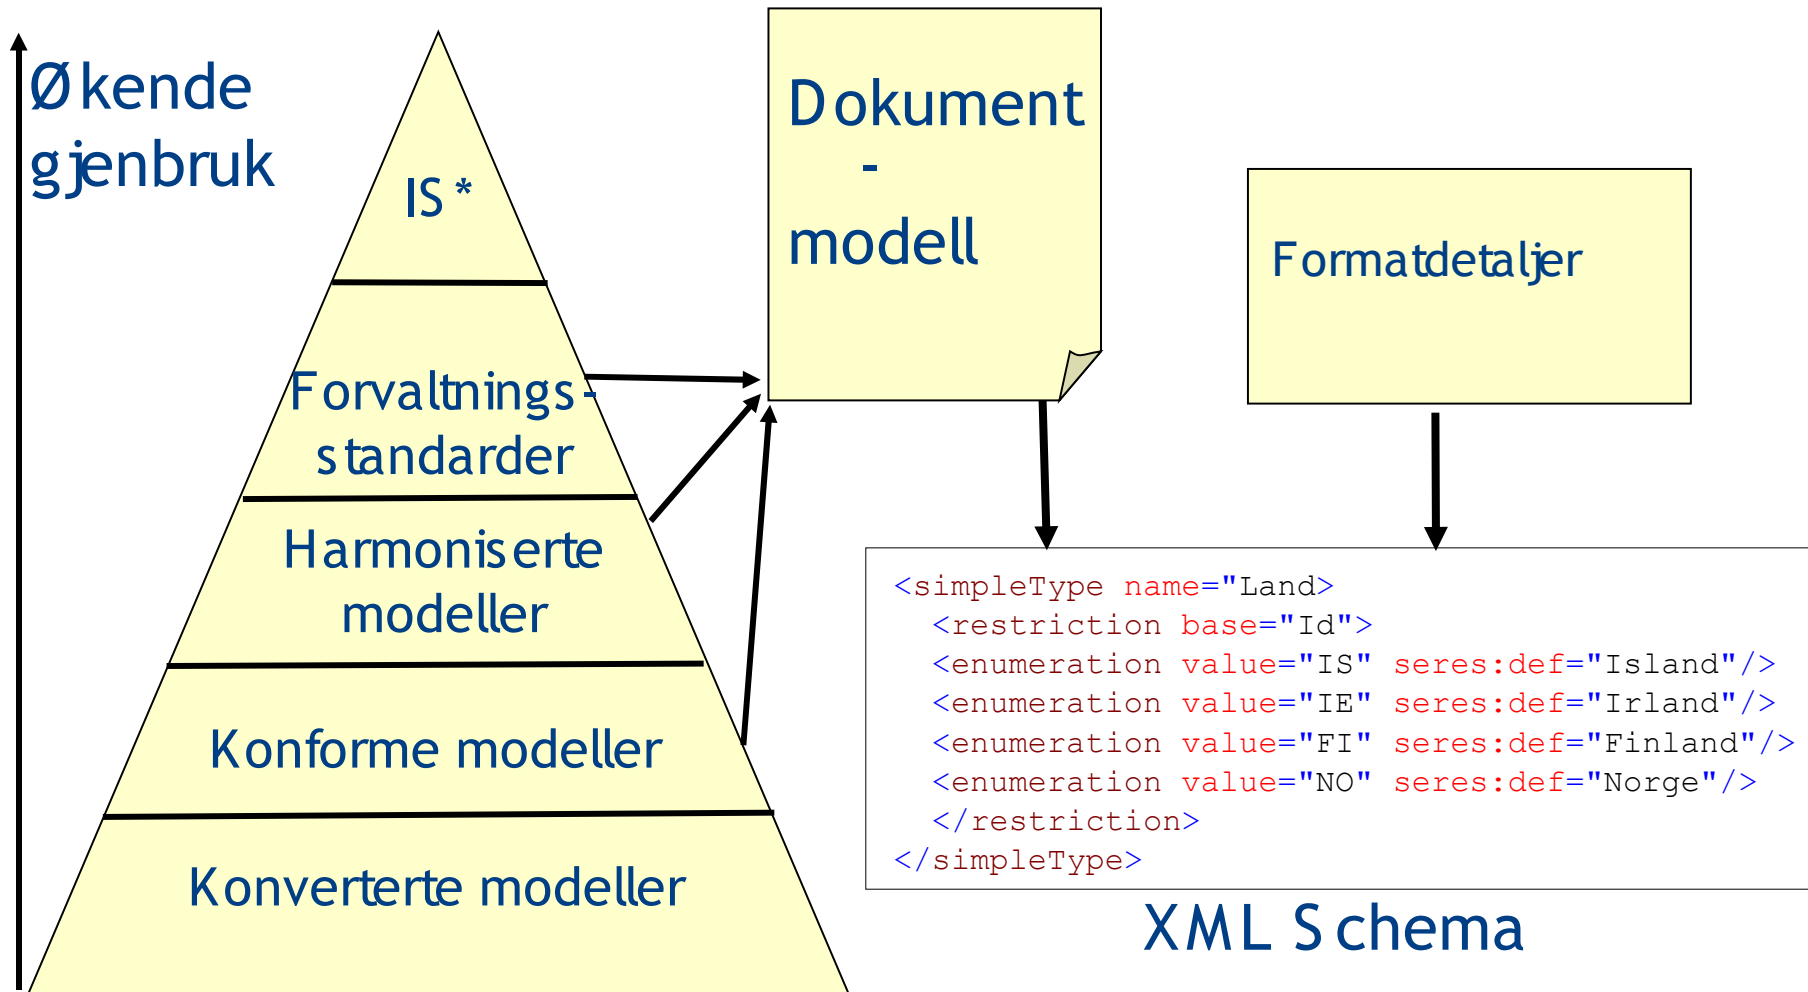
Økende gjenbruk

IS*

Forvaltnings-standarder

Harmoniserte modeller

Konforme modeller

Konverterte modeller

Dokument-modell

Formatdetaljer

<simpleType name="Land">
<restriction base="Id">
<enumeration value="IS" seres:def="Island"/>
<enumeration value="IE" seres:def="Irland"/>
<enumeration value="FI" seres:def="Finland"/>
<enumeration value="NO" seres:def="Norge"/>
</restriction>
</simpleType>

XML Schema